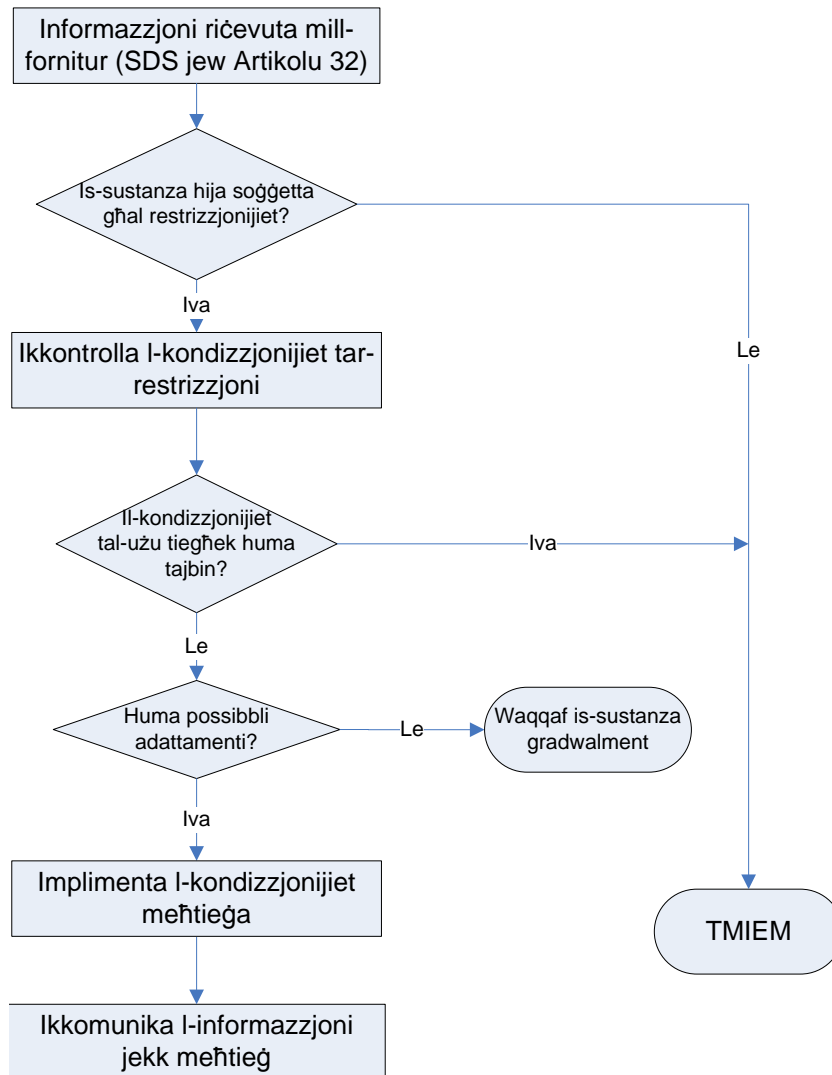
Informazzjoni riċevuta mill-fornitur (SDS jew Artikolu 32)

Is-sustanza hija soġġetta għal restrizzjonijiet?

Iva

Le

Ikkontrolla l-kondizzjonijiet tar-restrizzjoni

Il-kondizzjonijiet tal-użu tiegħek huma tajbin?

Iva

Le

Huma possibbli adattamenti?

Le

Waqqaf is-sustanza gradwalment

Iva

Implimenta l-kondizzjonijiet meħtieġa

TMIEM

Ikkomunika l-informazzjoni jekk meħtieġ